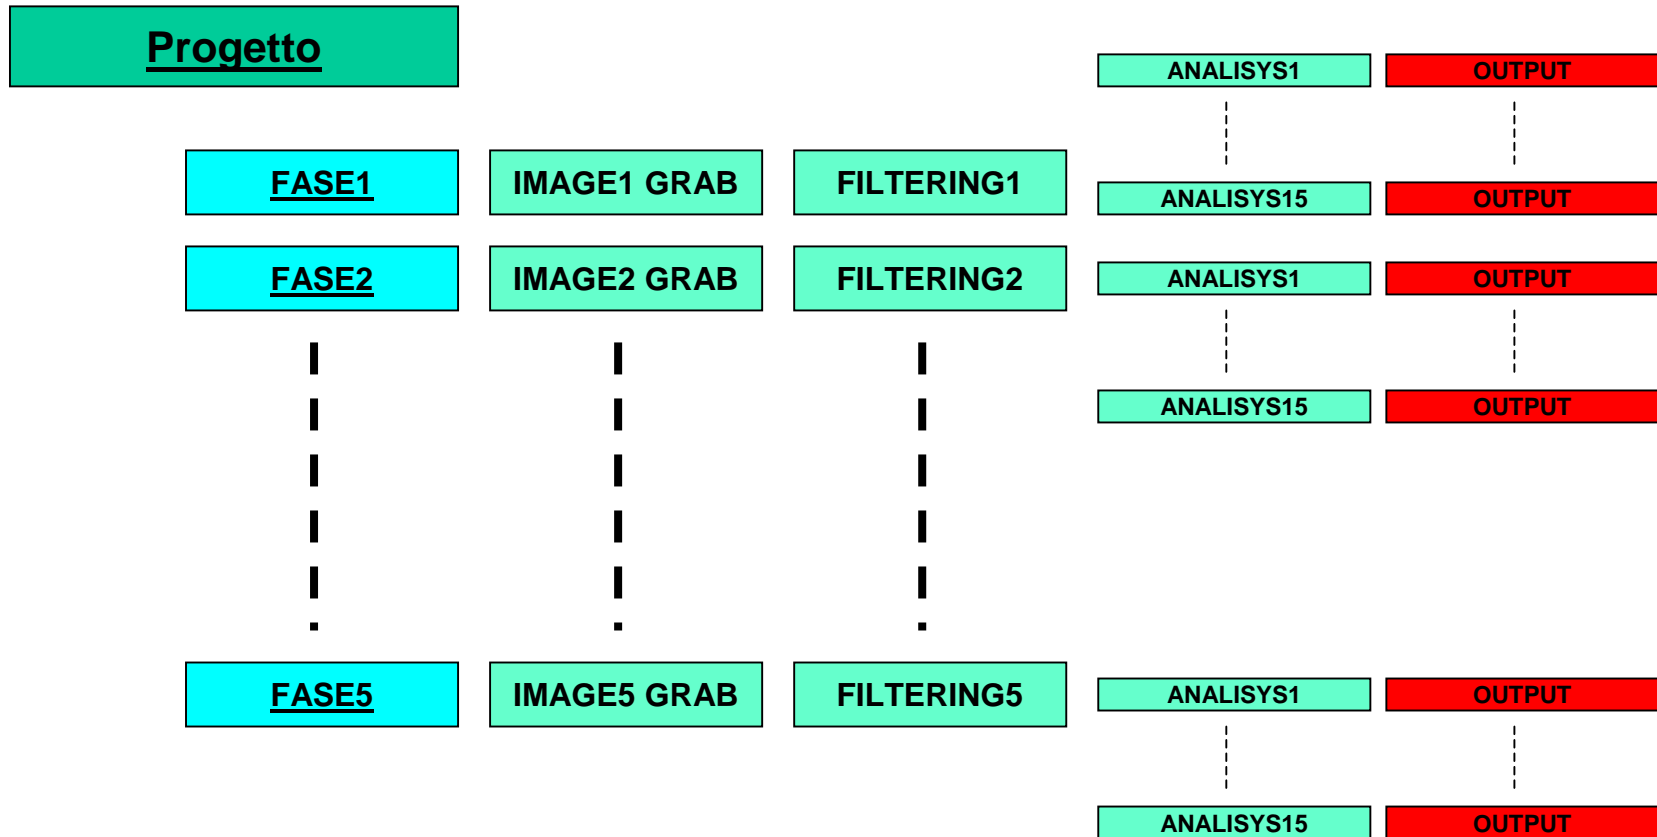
Progetto

ANALISYS1 OUTPUT

FASE1 IMAGE1 GRAB FILTERING1 ANALISYS15 OUTPUT

FASE2 IMAGE2 GRAB FILTERING2 ANALISYS1 OUTPUT

ANALISYS15 OUTPUT

FASE5 IMAGE5 GRAB FILTERING5 ANALISYS1 OUTPUT

ANALISYS15 OUTPUT